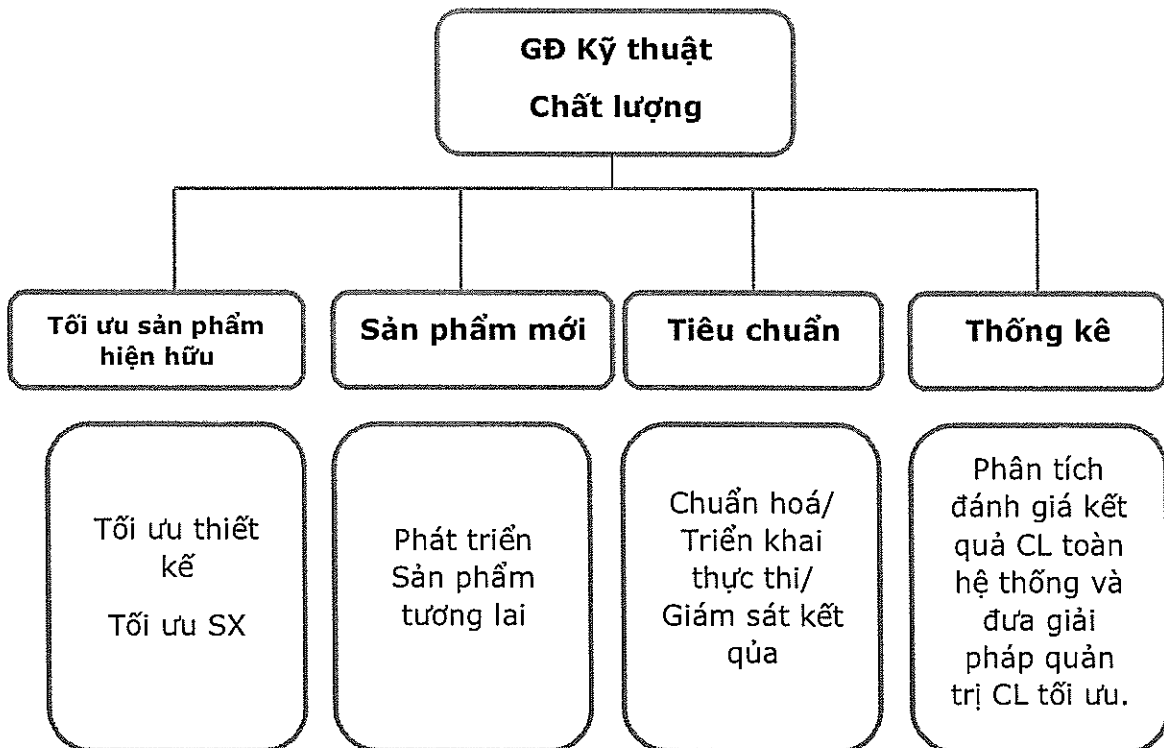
GĐ Kỹ thuật
Chất lượng

Tối ưu sản phẩm hiện hữu

Sản phẩm mới

Tiêu chuẩn

Thống kê

Tối ưu thiết kế
Tối ưu SX

Phát triển Sản phẩm tương lai

Chuẩn hoá/ Triển khai thực thi/ Giám sát kết qủa

Phân tích đánh giá kết quả CL toàn hệ thống và đưa giải pháp quản trị CL tối ưu.